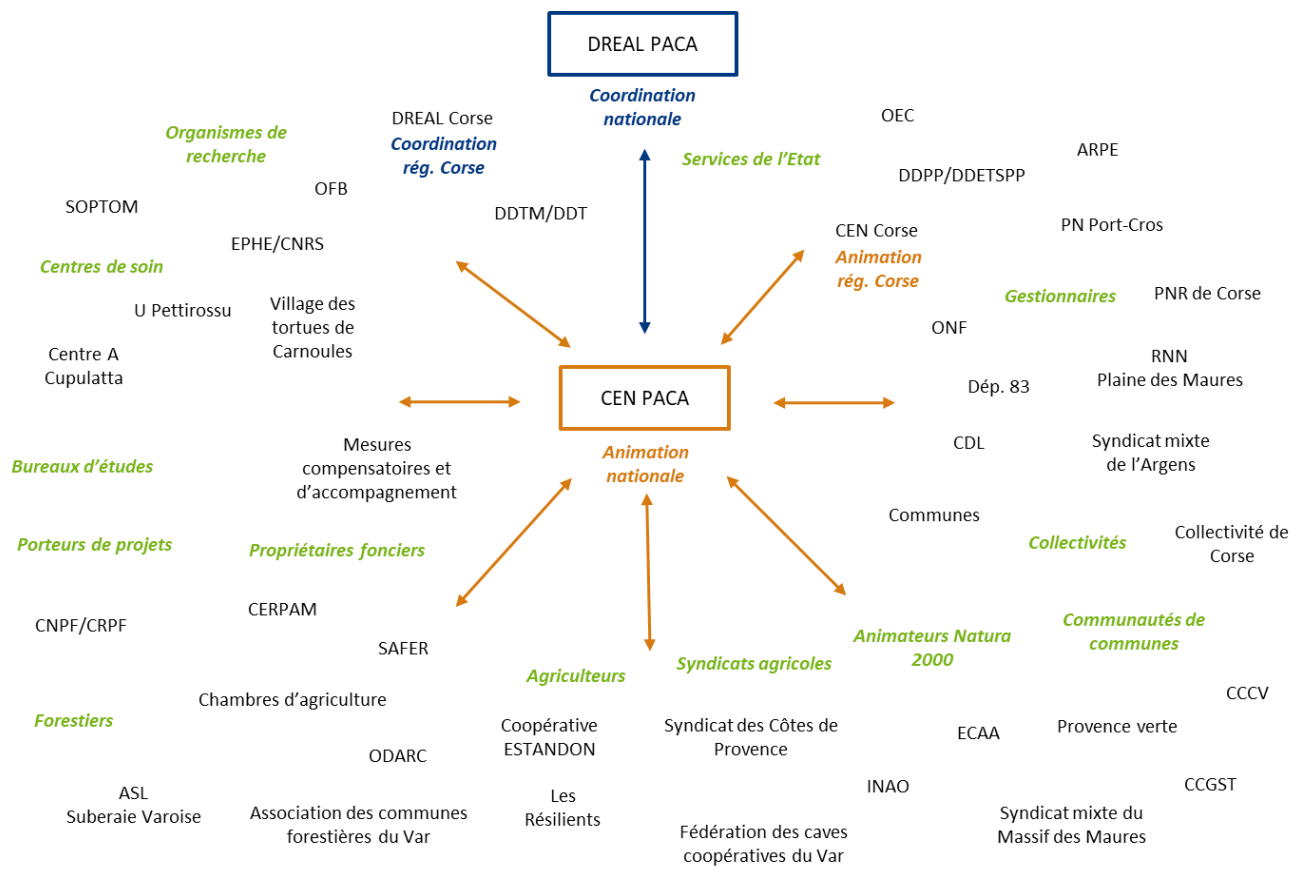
DREAL PACA

Coordination nationale

DREAL Corse
Coordination rég. Corse

Organismes de recherche

OFB

SOPTOM

EPHE/CNRS

Centres de soin

U Pettirossu

Village des tortues de Carnoules

Centre A Cupulatta

DDTM/DDT

Services de l'Etat

OEC

ARPE

DDPP/DDETSPP

CEN Corse
Animation rég. Corse

PN Port-Cros

Gestionnaires

PNR de Corse

ONF

RNN Plaine des Maures

Dép. 83

CEN PACA

Animation nationale

Mesures compensatoires et d'accompagnement

Bureaux d'études

CDL

Syndicat mixte de l'Argens

Communes

Collectivités

Collectivité de Corse

Porteurs de projets

Propriétaires fonciers

CERPAM

CNPF/CRPF

SAFER

Chambres d'agriculture

Forestiers

ODARC

ASL Suberaie Varoise

Association des communes forestières du Var

Agriculteurs

Coopérative ESTANDON

Les Résilients

Syndicats agricoles

Syndicat des Côtes de Provence

Fédération des caves coopératives du Var

Animateurs Natura 2000

Communautés de communes

CCCV

ECAA

Provence verte

INAO

CCGST

Syndicat mixte du Massif des Maures